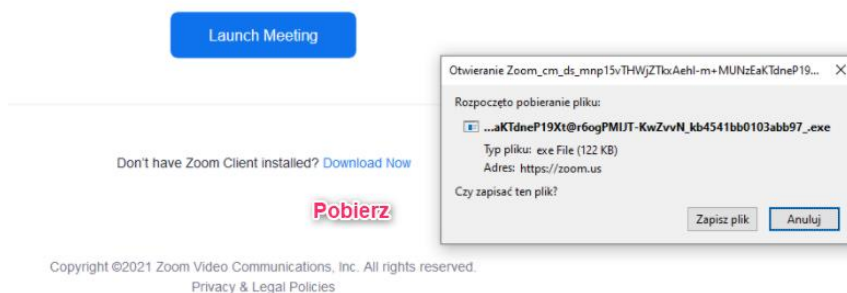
Launch Meeting

Otwieranie Zoom_cm_ds_mnp15vTHWjZTkxAehl-m+MUNzEaKTdneP19...

Rozpoczęto pobieranie pliku:

...aKTdneP19Xt@r6ogPMIJT-KwZvvN_kb4541bb0103abb97_.exe

Typ pliku: exe File (122 KB)

Adres: https://zoom.us

Czy zapisać ten plik?

Zapisz plik

Anuluj

Don't have Zoom Client installed? Download Now

Pobierz

Copyright ©2021 Zoom Video Communications, Inc. All rights reserved.

Privacy & Legal Policies